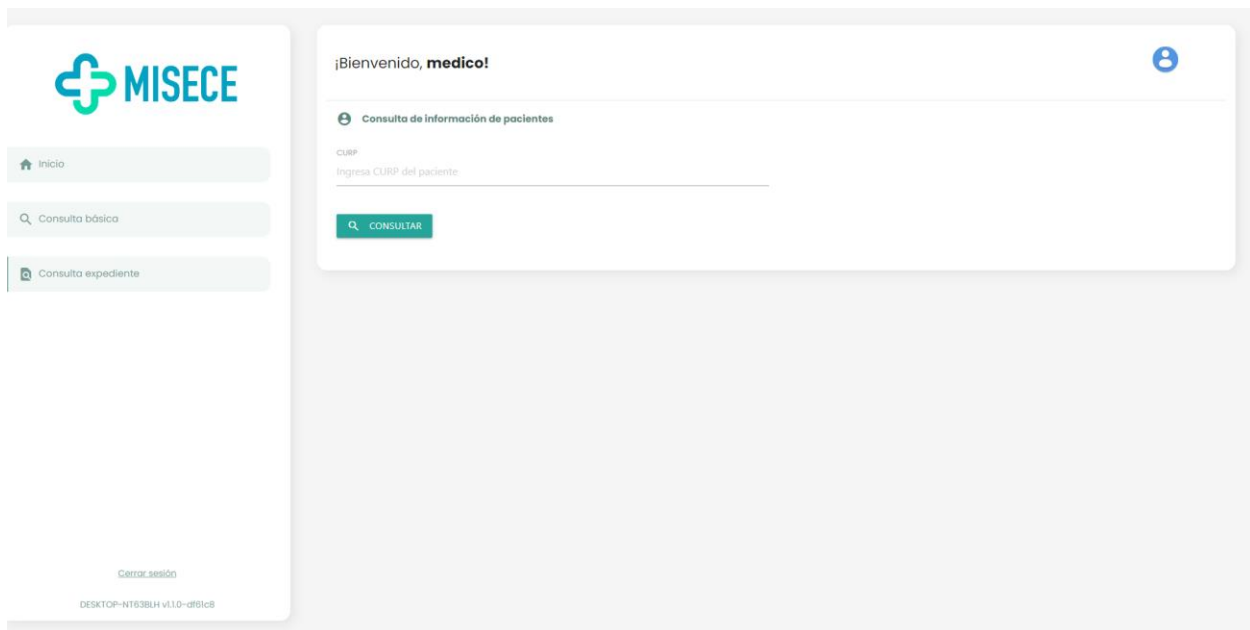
MISECE

Inicio

Consulta básica

Consulta expediente

Cerrar sesión

DESKTOP-NT63BLH v1.1.0-df61c8

¡Bienvenido, **medico!**

Consulta de información de pacientes

CURP

Ingresa CURP del paciente

CONSULTAR